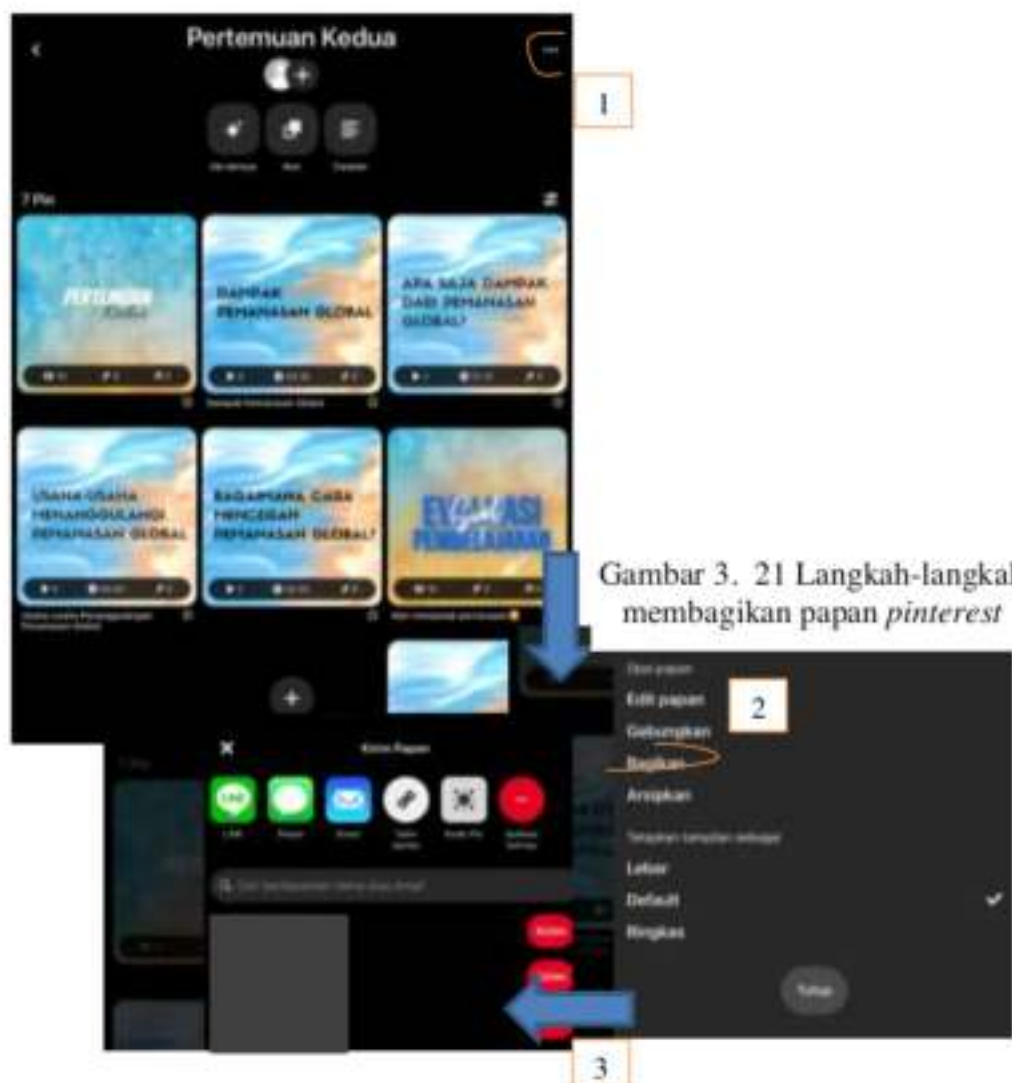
Pertemuan Kedua

1

7 Pin

PERTEMUAN Kedua

DAMPAK PEMANASAN GLOBAL

APA SAJA DAMPAK DARI PEMANASAN GLOBAL?

USAHA-USAHA MENANGGULANGI PEMANASAN GLOBAL

BAGAIMANA CARA MENCEGAH PEMANASAN GLOBAL?

EVALUASI PEMBELAJARAN

Gambar 3. 21 Langkah-langkal membagikan papan *pinterest*

Opsi papan

Edit papan

2

Gabungkan

Bagikan

Arsipkan

Tampilkan tampilan sebagai

Lebar

Default

Ringkas

Tutup

Kirim Papan

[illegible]

3